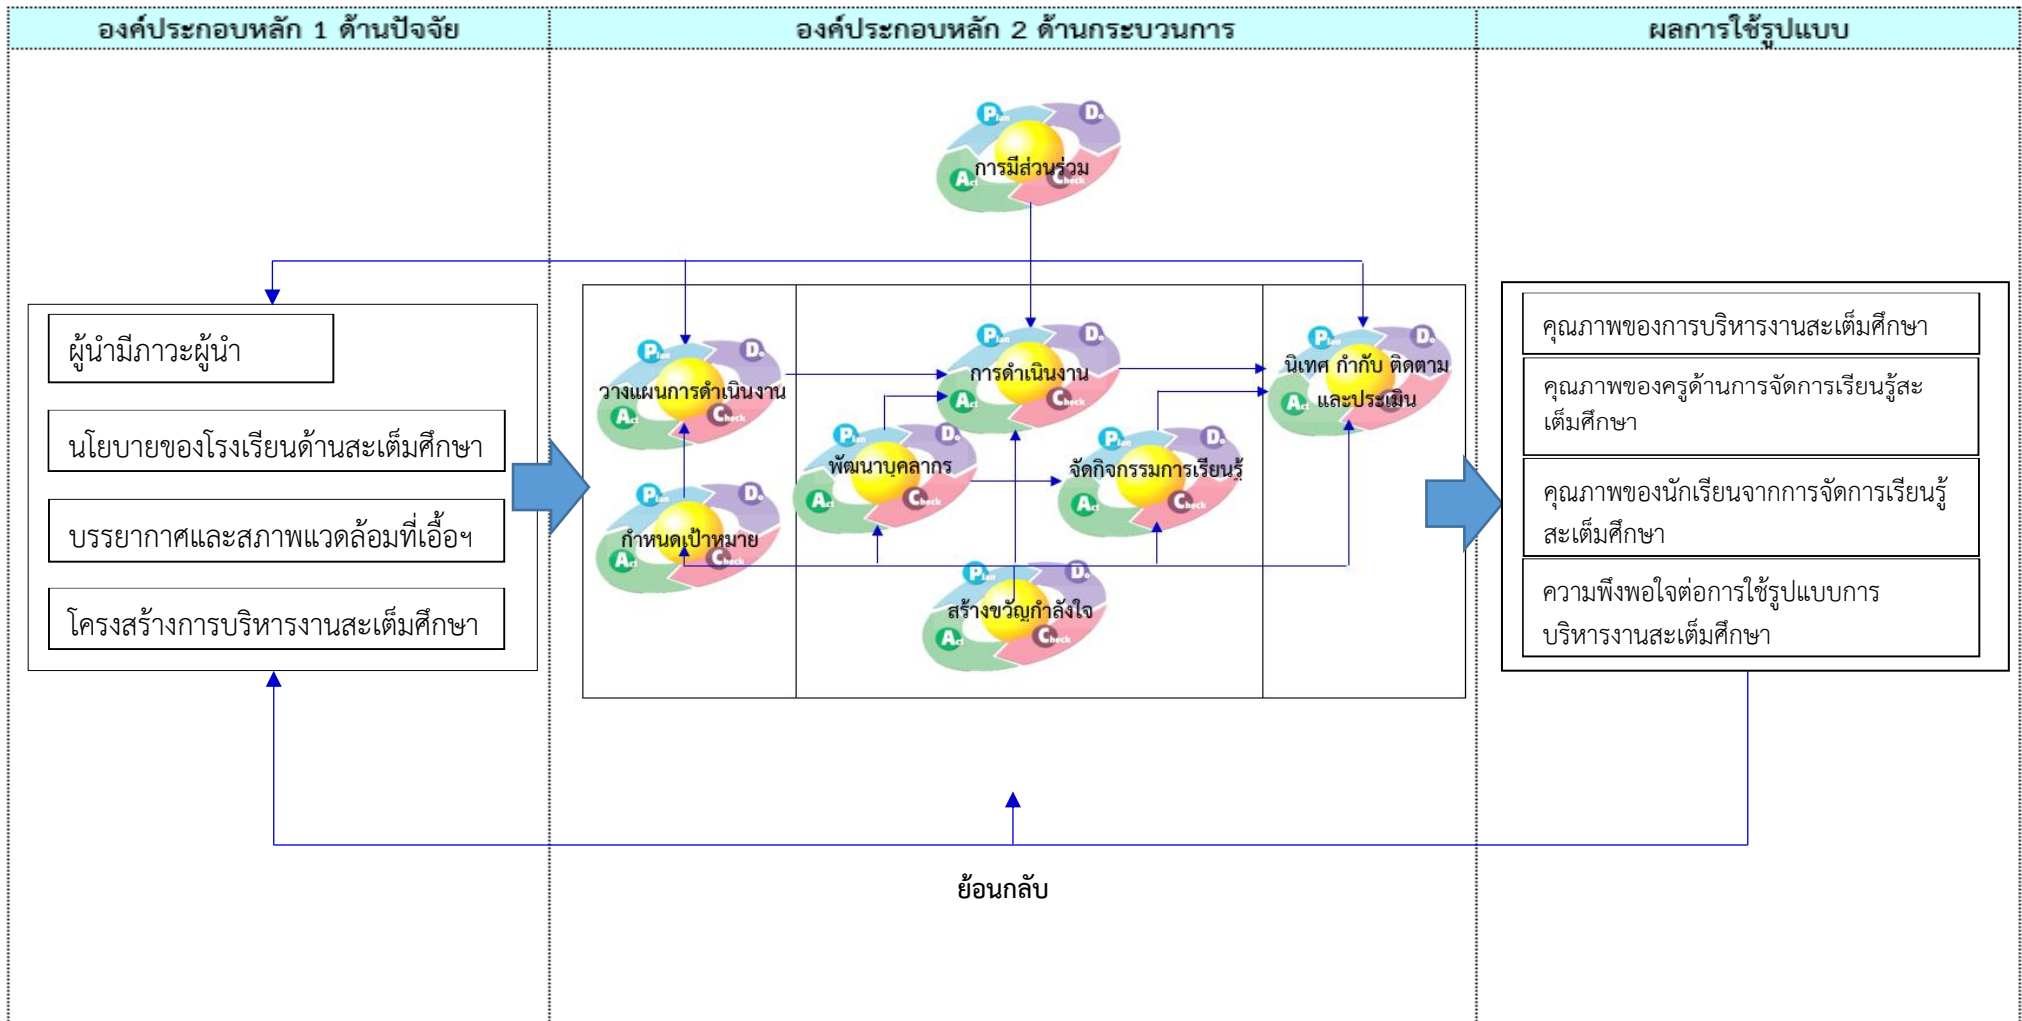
องค์ประกอบหลัก 1 ด้านปัจจัย

องค์ประกอบหลัก 2 ด้านกระบวนการ

ผลการใช้รูปแบบ

Plan Do การมีส่วนร่วม Act Check

ผู้นำมีภาวะผู้นำ

นโยบายของโรงเรียนด้านสะเต็มศึกษา

บรรยากาศและสภาพแวดล้อมที่เอื้อฯ

โครงสร้างการบริหารงานสะเต็มศึกษา

Plan Do วางแผนการดำเนินงาน Act Check

Plan Do กำหนดเป้าหมาย Act Check

Plan Do การดำเนินงาน Act Check

Plan Do พัฒนาบุคลากร Act Check

Plan Do จัดกิจกรรมการเรียนรู้ Act Check

Plan Do สร้างขวัญกำลังใจ Act Check

Plan Do นิเทศ กำกับ ติดตาม และประเมิน Act Check

คุณภาพของการบริหารงานสะเต็มศึกษา

คุณภาพของครูด้านการจัดการเรียนรู้สะเต็มศึกษา

คุณภาพของนักเรียนจากการจัดการเรียนรู้สะเต็มศึกษา

ความพึงพอใจต่อการใช้รูปแบบการบริหารงานสะเต็มศึกษา

ย้อนกลับ